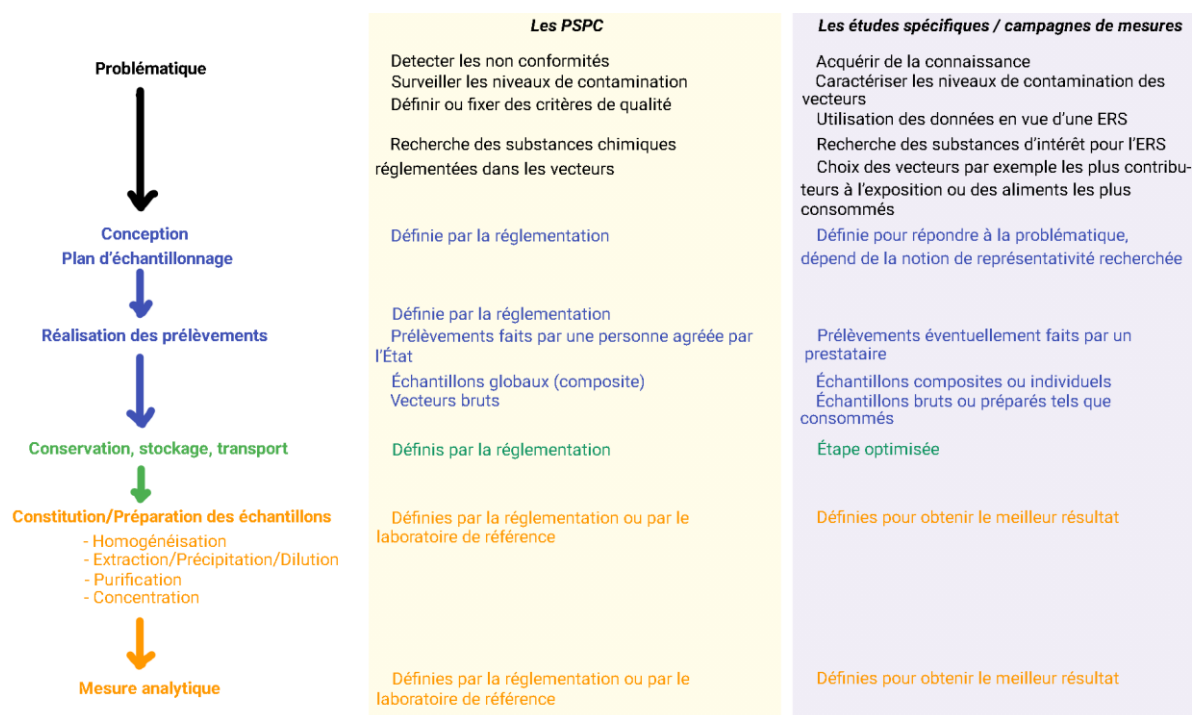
| | *Les PSPC* | *Les études spécifiques / campagnes de mesures* |
|---|---|---|
| **Problématique** | Detecter les non conformités<br>Surveiller les niveaux de contamination<br>Définir ou fixer des critères de qualité<br>Recherche des substances chimiques réglementées dans les vecteurs | Acquérir de la connaissance<br>Caractériser les niveaux de contamination des vecteurs<br>Utilisation des données en vue d'une ERS<br>Recherche des substances d'intérêt pour l'ERS<br>Choix des vecteurs par exemple les plus contributeurs à l'exposition ou des aliments les plus consommés |
| **Conception**<br>**Plan d'échantillonnage** | Définie par la réglementation | Définie pour répondre à la problématique, dépend de la notion de représentativité recherchée |
| **Réalisation des prélèvements** | Définie par la réglementation<br>Prélèvements faits par une personne agréée par l'État<br>Échantillons globaux (composite)<br>Vecteurs bruts | Prélèvements éventuellement faits par un prestataire<br>Échantillons composites ou individuels<br>Échantillons bruts ou préparés tels que consommés |
| **Conservation, stockage, transport** | Définis par la réglementation | Étape optimisée |
| **Constitution/Préparation des échantillons**<br>- Homogénéisation<br>- Extraction/Précipitation/Dilution<br>- Purification<br>- Concentration | Définies par la réglementation ou par le laboratoire de référence | Définies pour obtenir le meilleur résultat |
| **Mesure analytique** | Définies par la réglementation ou par le laboratoire de référence | Définies pour obtenir le meilleur résultat |